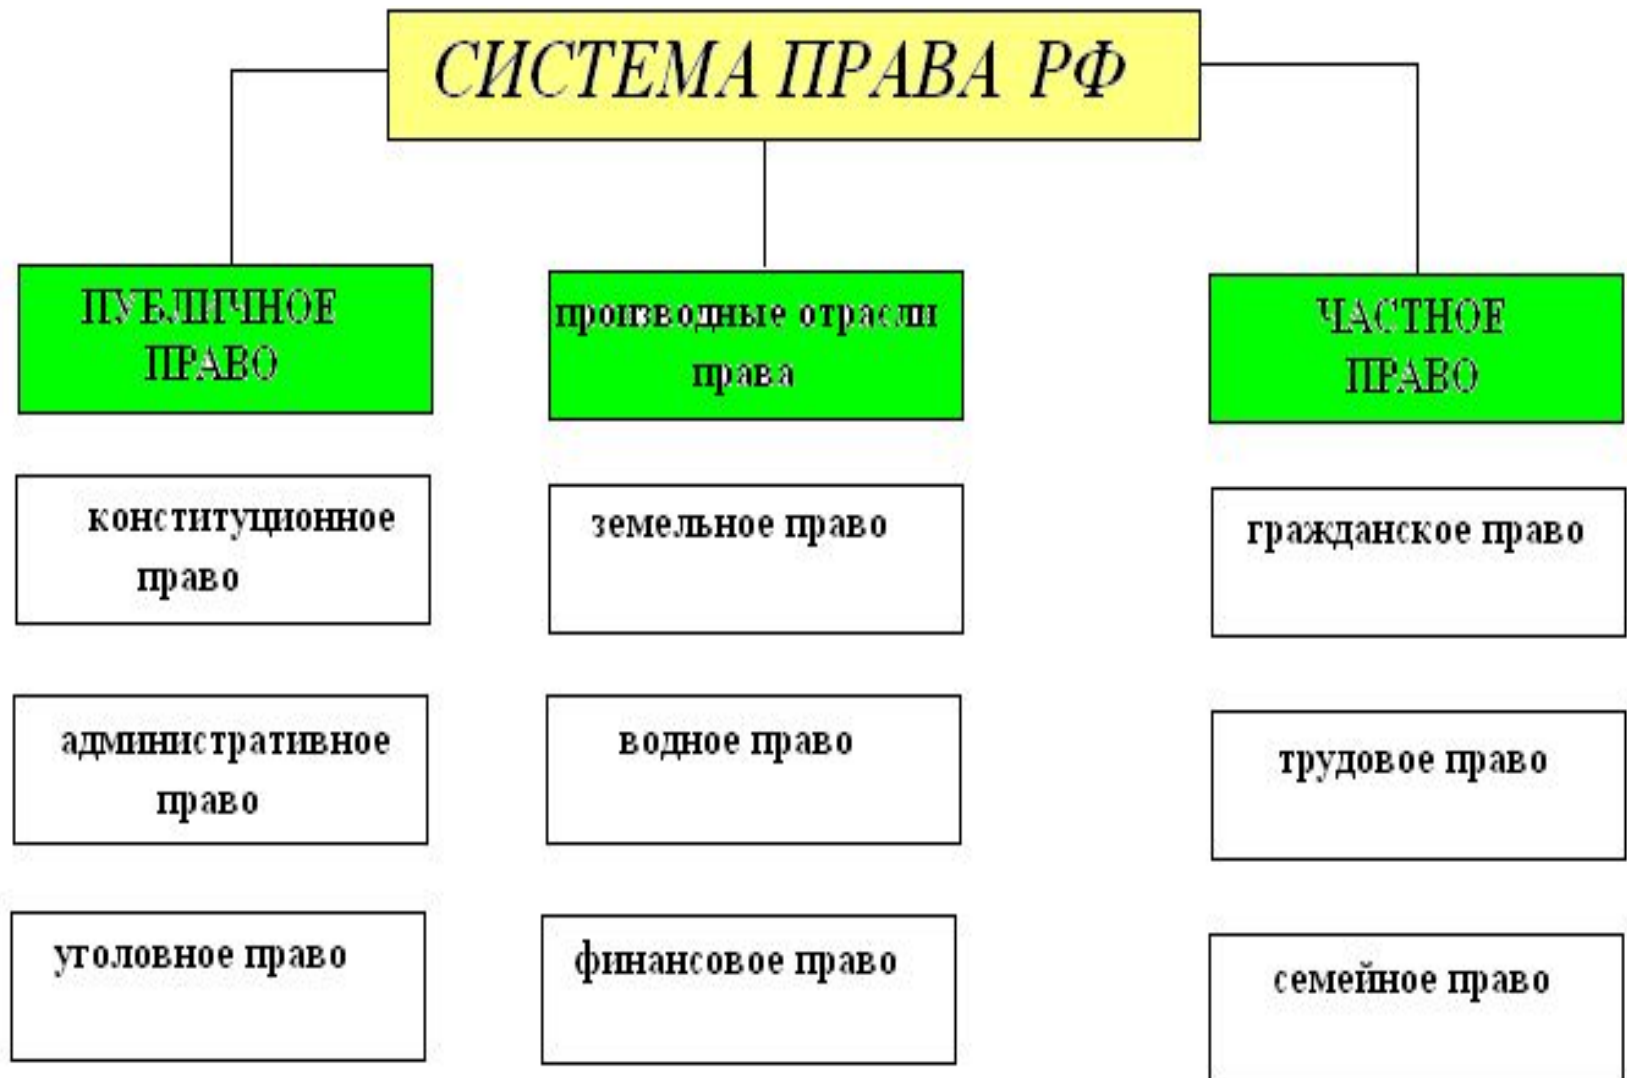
СИСТЕМА ПРАВА РФ

ПУБЛИЧНОЕ ПРАВО

производные отрасли права

ЧАСТНОЕ ПРАВО

конституционное право

административное право

уголовное право

земельное право

водное право

финансовое право

гражданское право

трудовое право

семейное право